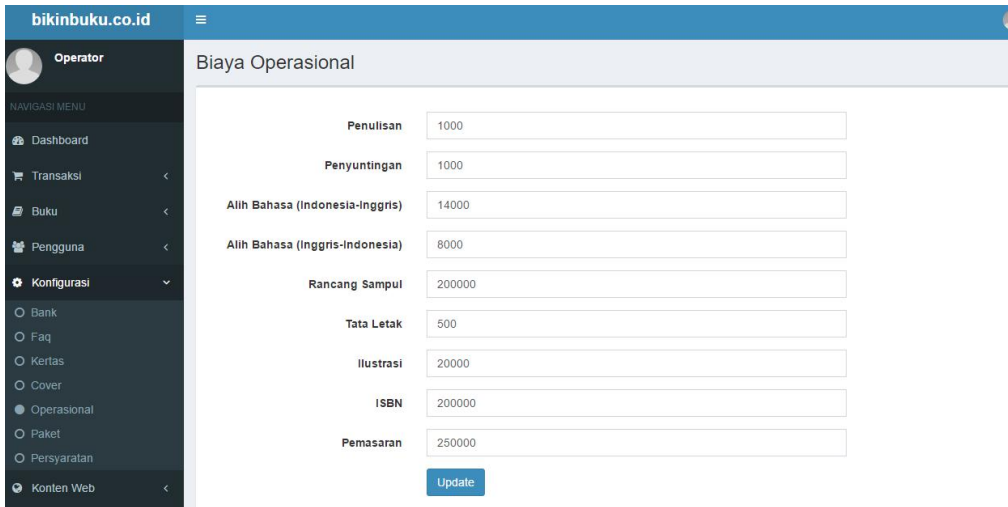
bikinbuku.co.id

Operator

NAVIGASI MENU

Dashboard

Transaksi

Buku

Pengguna

Konfigurasi

Bank

Faq

Kertas

Cover

Operasional

Paket

Persyaratan

Konten Web

Biaya Operasional

| | |
|---|---|
| Penulisan | 1000 |
| Penyuntingan | 1000 |
| Alih Bahasa (Indonesia-Inggris) | 14000 |
| Alih Bahasa (Inggris-Indonesia) | 8000 |
| Rancang Sampul | 200000 |
| Tata Letak | 500 |
| Ilustrasi | 20000 |
| ISBN | 200000 |
| Pemasaran | 250000 |

Update